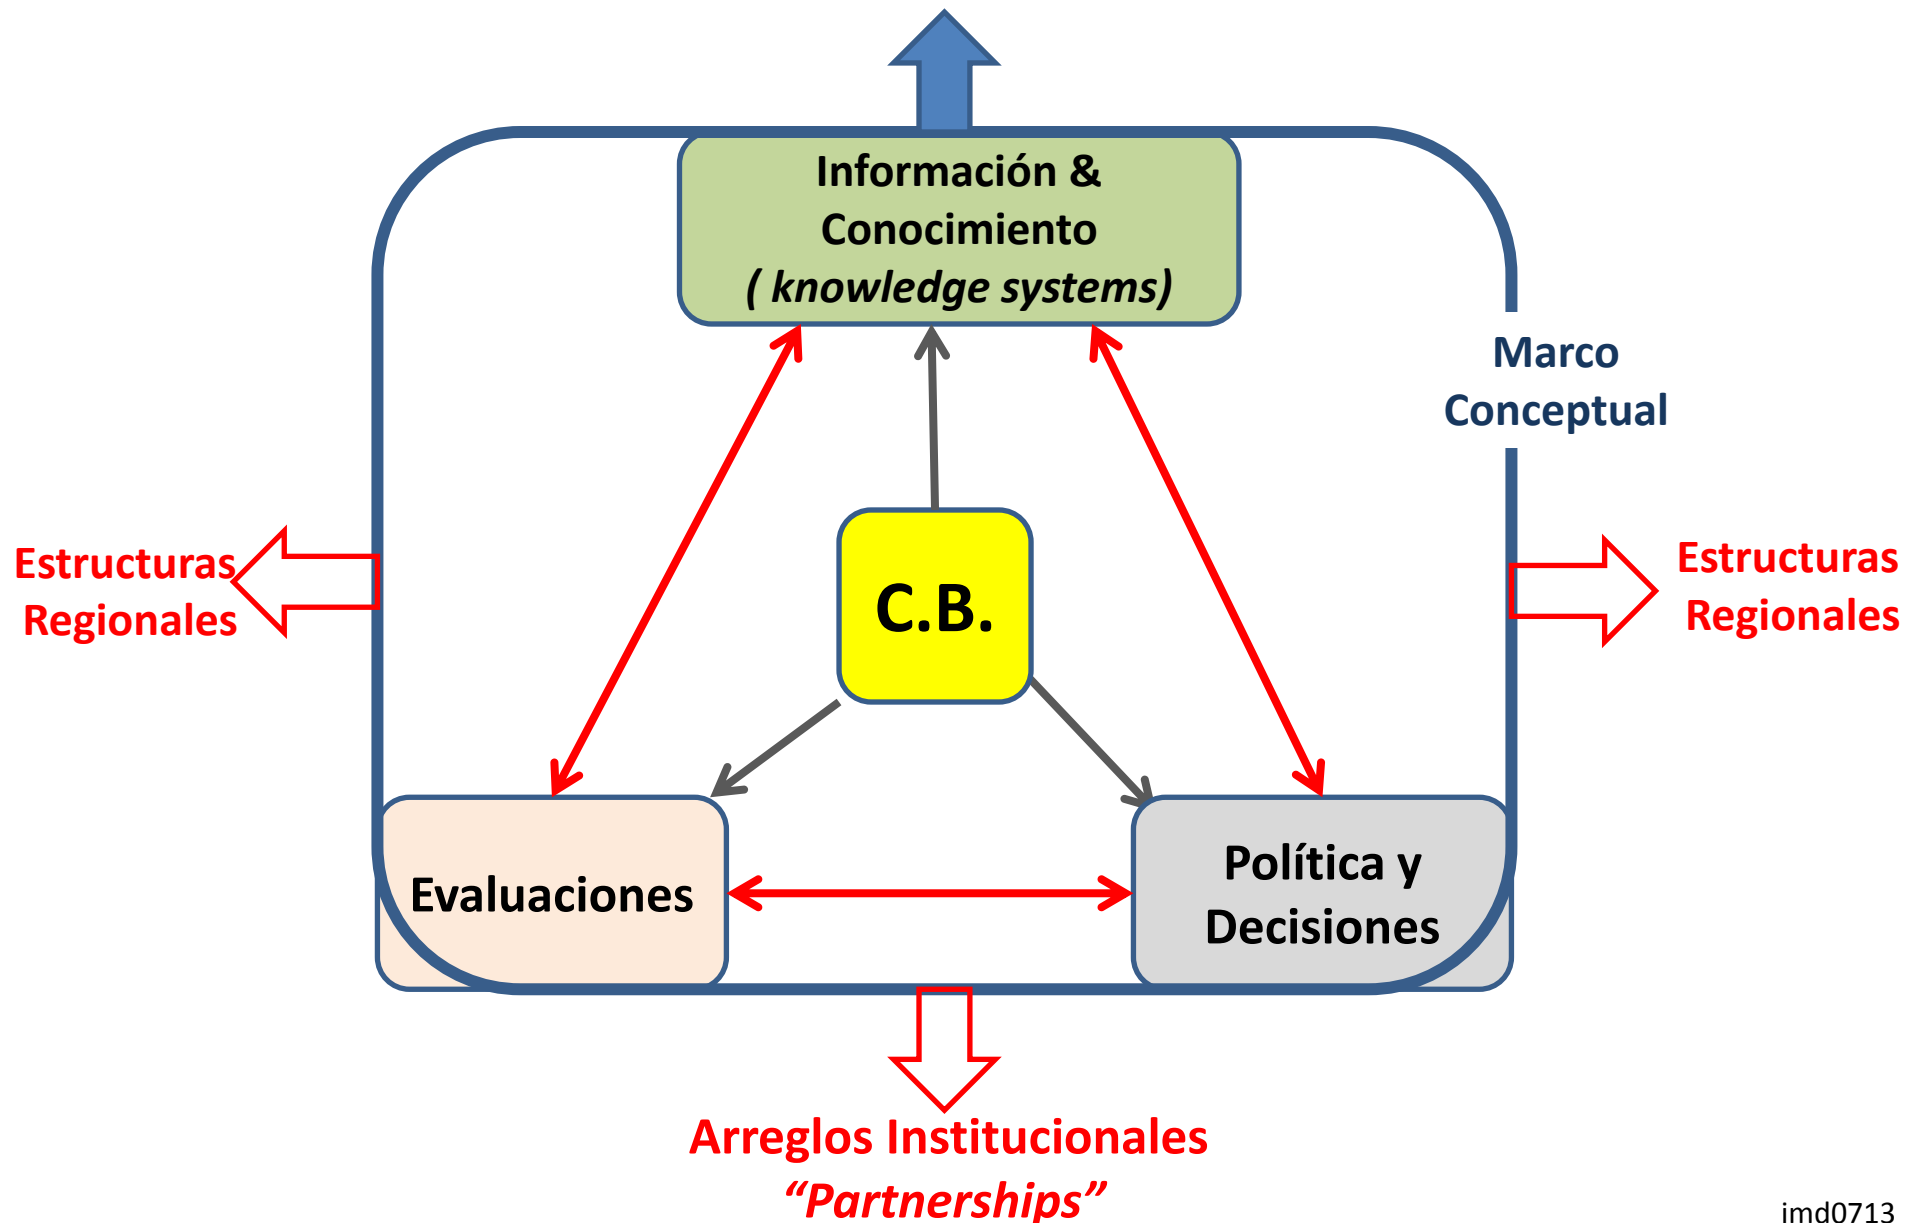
Información &
Conocimiento
( knowledge systems)

Marco
Conceptual

Estructuras
Regionales

C.B.

Estructuras
Regionales

Evaluaciones

Política y
Decisiones

Arreglos Institucionales
“Partnerships”

imd0713